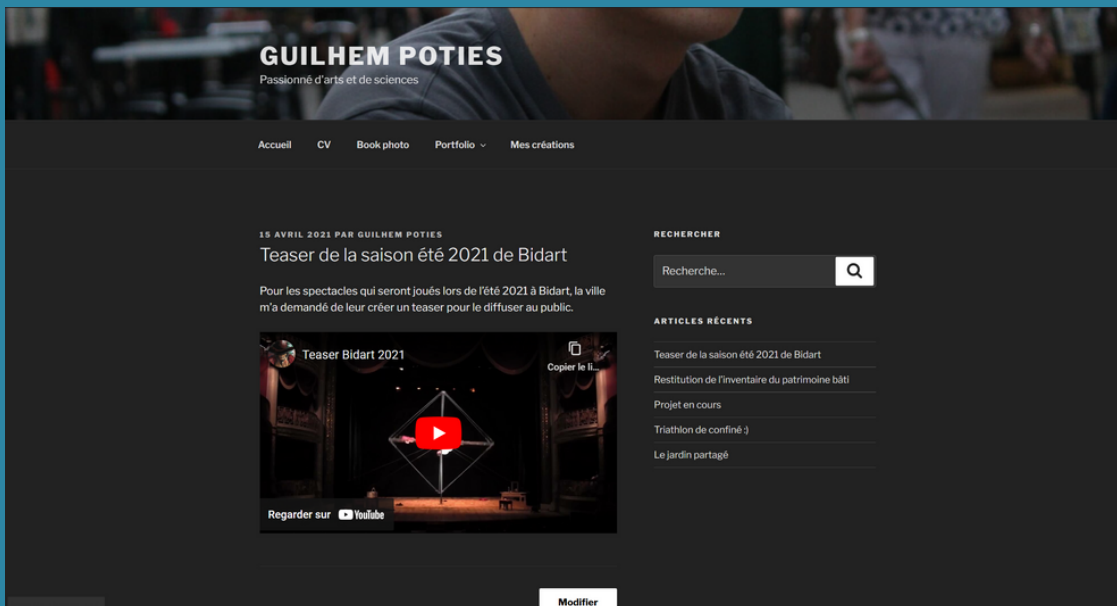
GUILHEM POTIES
Passionné d'arts et de sciences

Accueil CV Book photo Portfolio Mes créations

15 AVRIL 2021 PAR GUILHEM POTIES

Teaser de la saison été 2021 de Bidart

Pour les spectacles qui seront joués lors de l'été 2021 à Bidart, la ville m'a demandé de leur créer un teaser pour le diffuser au public.

Teaser Bidart 2021
Copier le li...
Regarder sur YouTube

Modifier

RECHERCHER

Recherche...

ARTICLES RÉCENTS

Teaser de la saison été 2021 de Bidart
Restitution de l'inventaire du patrimoine bâti
Projet en cours
Triathlon de confiné :)
Le jardin partagé